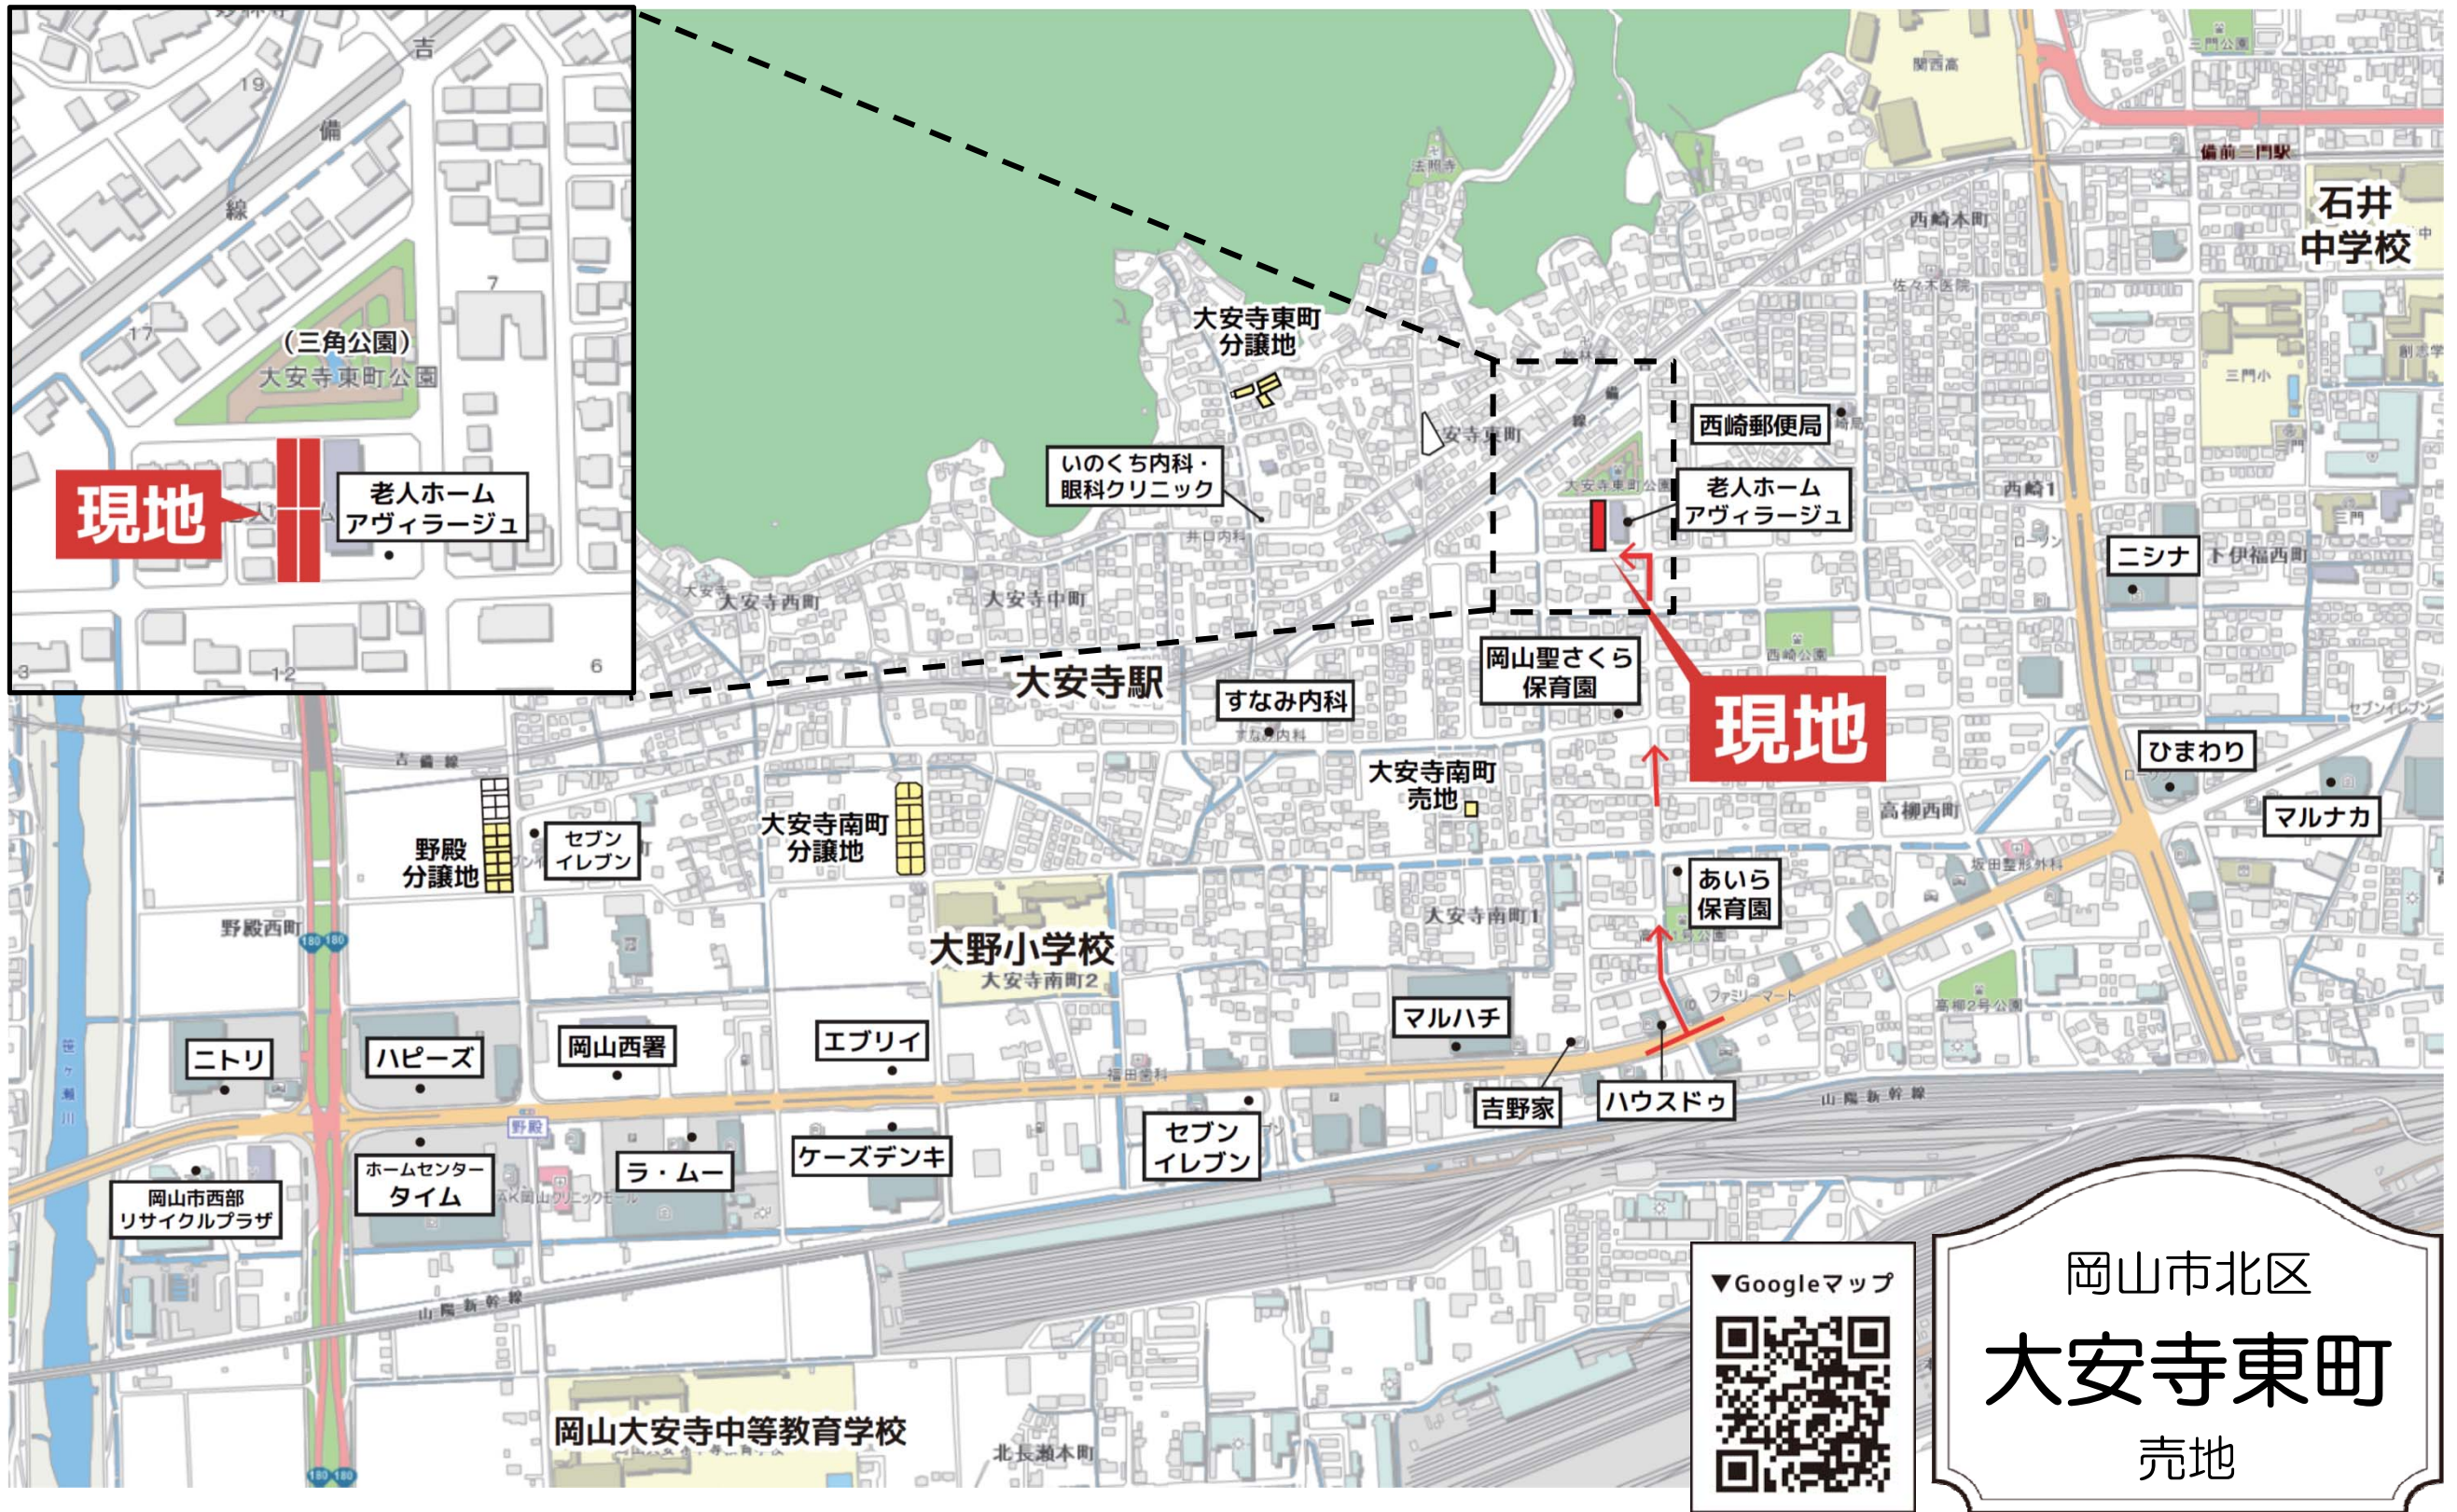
吉
19
備
線
7
17
（三角公園）
大安寺東町公園
現地
老人ホーム
アヴィラージュ
3
12
6

関西高
備前三門駅
石井
中学校
西崎本町
大安寺東町
分譲地
いのくち内科・
眼科クリニック
西崎郵便局
老人ホーム
アヴィラージュ
西崎1
ニシナ
下伊福西町
大安寺西町
大安寺中町
大安寺駅
岡山聖さくら
保育園
現地
すなみ内科
ひまわり
吉備線
大安寺南町
売地
高柳西町
マルナカ
野殿
分譲地
セブン
イレブン
大安寺南町
分譲地
あいら
保育園
大安寺南町1
野殿西町
大野小学校
大安寺南町2
マルハチ
ニトリ
ハピーズ
岡山西署
エブリイ
吉野家
ハウスドゥ
山陽新幹線
セブン
イレブン
ケーズデンキ
ラ・ムー
ホームセンター
タイム
岡山市西部
リサイクルプラザ
山陽新幹線
岡山大安寺中等教育学校
北長瀬本町
▼Googleマップ
岡山市北区
大安寺東町
売地